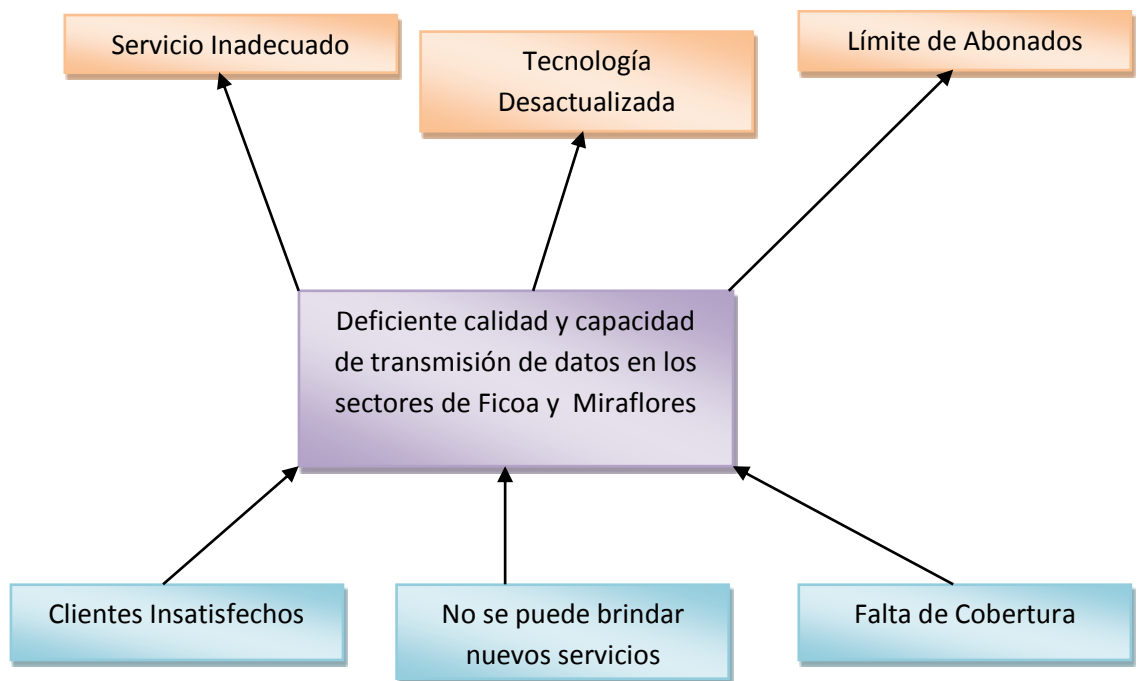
Servicio Inadecuado

Tecnología Desactualizada

Límite de Abonados

Deficiente calidad y capacidad de transmisión de datos en los sectores de Ficoa y Miraflores

Clientes Insatisfechos

No se puede brindar nuevos servicios

Falta de Cobertura